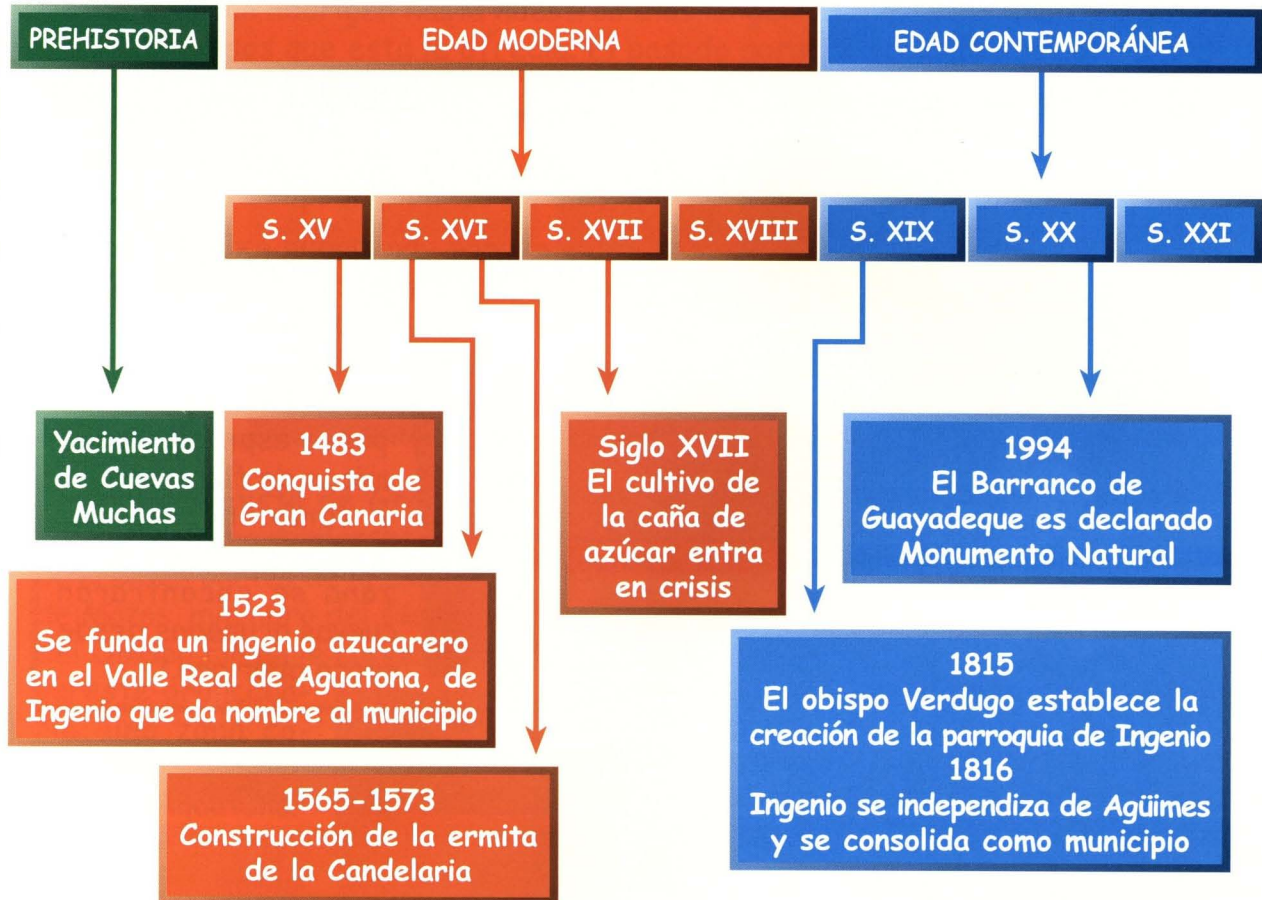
PREHISTORIA

EDAD MODERNA

EDAD CONTEMPORÁNEA

S. XV

S. XVI

S. XVII

S. XVIII

S. XIX

S. XX

S. XXI

Yacimiento de Cuevas Muchas

1483
Conquista de Gran Canaria

Siglo XVII
El cultivo de la caña de azúcar entra en crisis

1994
El Barranco de Guayadeque es declarado Monumento Natural

1523
Se funda un ingenio azucarero en el Valle Real de Aguatona, de Ingenio que da nombre al municipio

1815
El obispo Verdugo establece la creación de la parroquia de Ingenio
1816
Ingenio se independiza de Agüimes y se consolida como municipio

1565-1573
Construcción de la ermita de la Candelaria